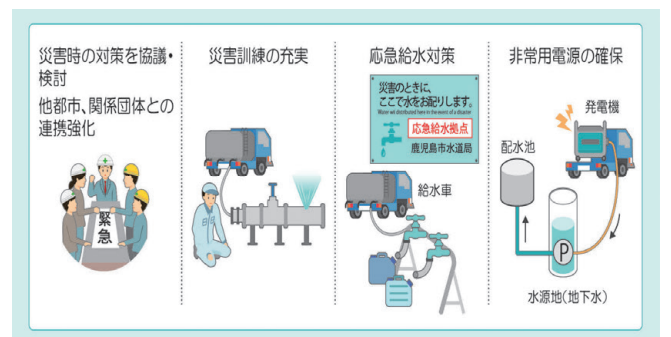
災害時の対策を協議・検討
他都市、関係団体との連携強化

緊急

災害訓練の充実

応急給水対策

災害のときに、
ここで水をお配りします。
Water will distributed here in the event of a disaster
応急給水拠点
鹿児島市水道局

給水車

非常用電源の確保

発電機

配水池

P

水源地(地下水)